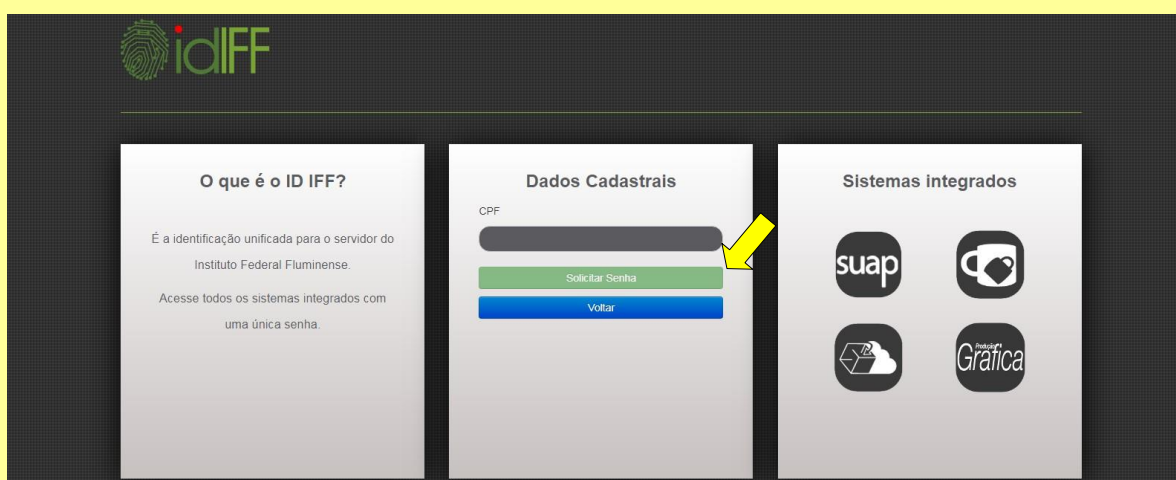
idIFF

O que é o ID IFF?

É a identificação unificada para o servidor do Instituto Federal Fluminense.

Acesse todos os sistemas integrados com uma única senha.

Dados Cadastrais

CPF

Solicitar Senha

Voltar

Sistemas integrados

suap

Produção Gráfica